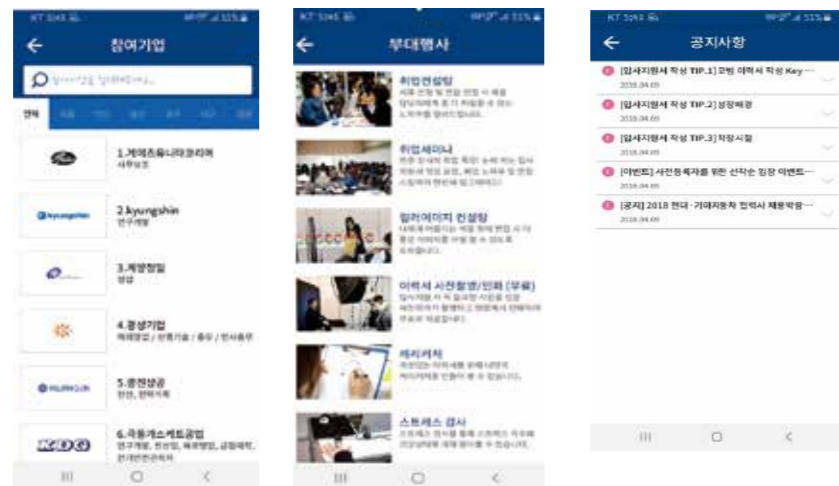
KT 5G

참여기업

전체

1.게이츠유니타코리아
사무보조

kyungshin

2.kyungshin
연구개발

3.계양정밀
생산

4.경성기업
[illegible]

5.광진상공
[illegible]

KDG

6.극동가스켓트공업
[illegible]

KT 5G

부대행사

취업컨설팅
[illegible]

취업세미나
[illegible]

컬러이미지 컨설팅
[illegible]

이력서 사진촬영/인화 (무료)
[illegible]

캐리커쳐
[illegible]

스트레스 검사
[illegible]

KT 5G

공지사항

[입사지원서 작성 TIP.1] 교행 이력서 작성 Key…
2018.04.09

[입사지원서 작성 TIP.2] 성장배경
2018.04.09

[입사지원서 작성 TIP.3] 직장시절
2018.04.09

[이벤트] 사전등록자를 위한 선착순 입장 이벤트…
2018.04.09

[공지] 2018 현대·기아자동차 협력사 채용박람…
2018.04.09